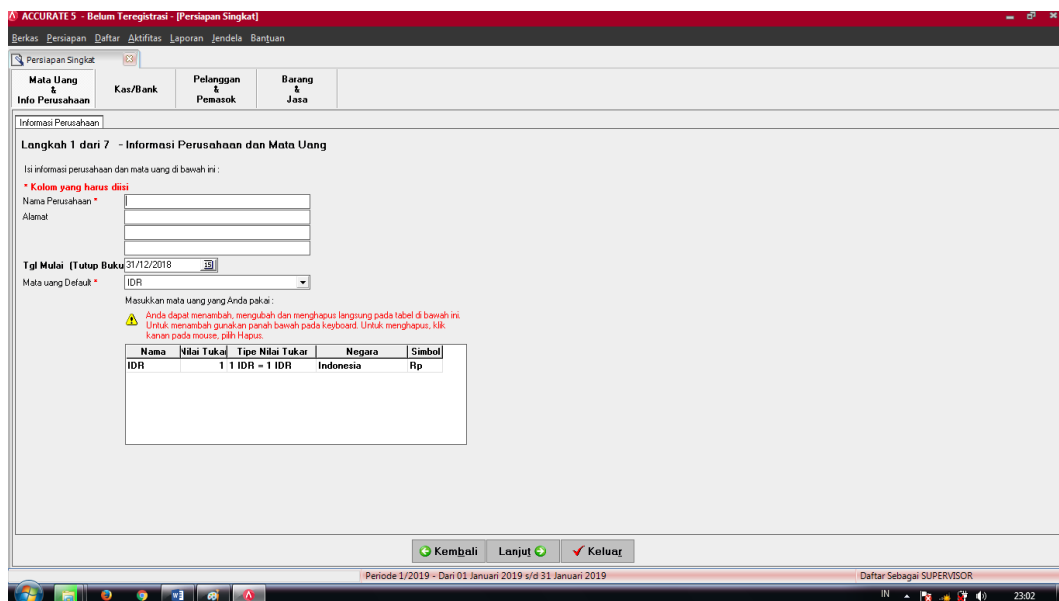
ACCURATE 5 - Belum Teregistrasi - [Persiapan Singkat]

Berkas Persiapan Daftar Aktifitas Laporan Jendela Bantuan

Persiapan Singkat

Mata Uang & Info Perusahaan | Kas/Bank | Pelanggan & Pemasok | Barang & Jasa

Informasi Perusahaan

Langkah 1 dari 7 - Informasi Perusahaan dan Mata Uang

Isi informasi perusahaan dan mata uang di bawah ini :

* Kolom yang harus diisi

Nama Perusahaan *

Alamat

Tgl Mulai (Tutup Buku 31/12/2018

Mata uang Default * IDR

Masukkan mata uang yang Anda pakai :

Anda dapat menambah, mengubah dan menghapus langsung pada tabel di bawah ini. Untuk menambah gunakan panah bawah pada keyboard. Untuk menghapus, klik kanan pada mouse, pilih Hapus.

| Nama | Nilai Tukar | Tipe Nilai Tukar | Negara | Simbol |
|---|---|---|---|---|
| IDR | 1 | 1 IDR = 1 IDR | Indonesia | Rp |

Kembali | Lanjut | Keluar

Periode 1/2019 - Dari 01 Januari 2019 s/d 31 Januari 2019

Daftar Sebagai SUPERVISOR

IN 23:02